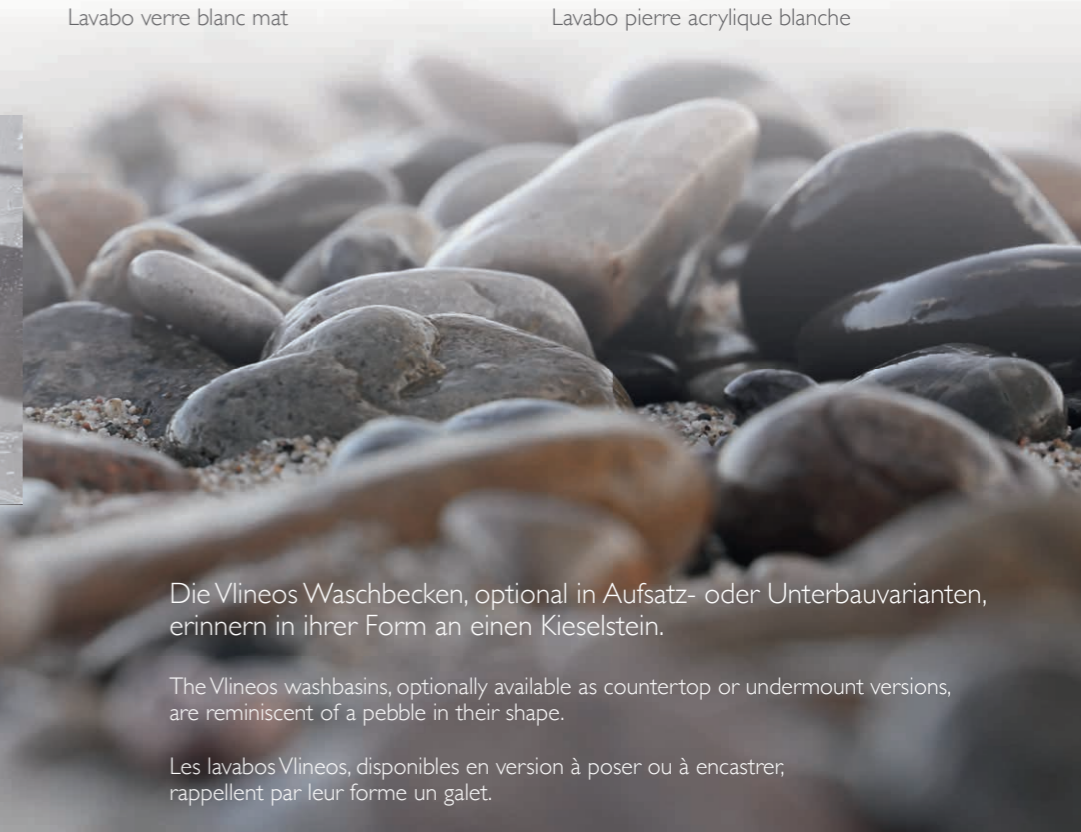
Lavabo verre blanc mat

Lavabo pierre acrylique blanche

Die Vlineos Waschbecken, optional in Aufsatz- oder Unterbauvarianten, erinnern in ihrer Form an einen Kieselstein.

The Vlineos washbasins, optionally available as countertop or undermount versions, are reminiscent of a pebble in their shape.

Les lavabos Vlineos, disponibles en version à poser ou à encastrer, rappellent par leur forme un galet.